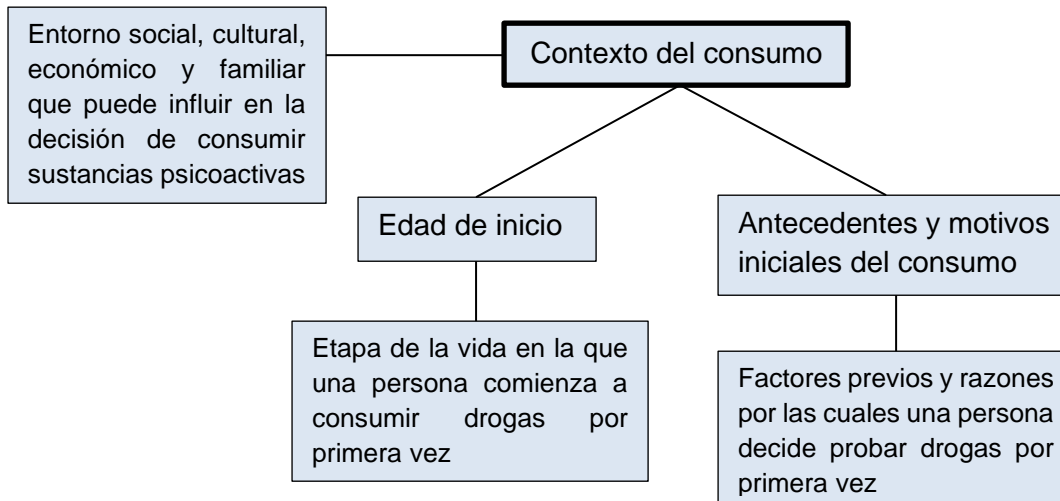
Contexto del consumo

Entorno social, cultural, económico y familiar que puede influir en la decisión de consumir sustancias psicoactivas

Edad de inicio

Etapa de la vida en la que una persona comienza a consumir drogas por primera vez

Antecedentes y motivos iniciales del consumo

Factores previos y razones por las cuales una persona decide probar drogas por primera vez